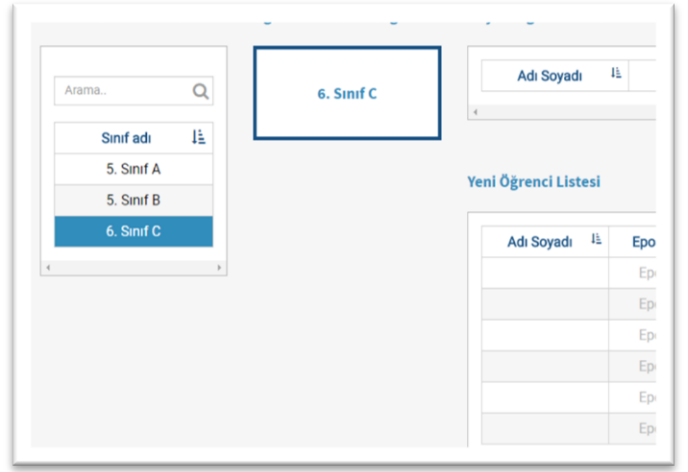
Arama..

| Sınıf adı |
|---|
| 5. Sınıf A |
| 5. Sınıf B |
| 6. Sınıf C |

6. Sınıf C

| Adı Soyadı |
|---|

Yeni Öğrenci Listesi

| Adı Soyadı | Epo |
|---|---|
| | Ep |
| | Ep |
| | Ep |
| | Ep |
| | Ep |
| | Ep |